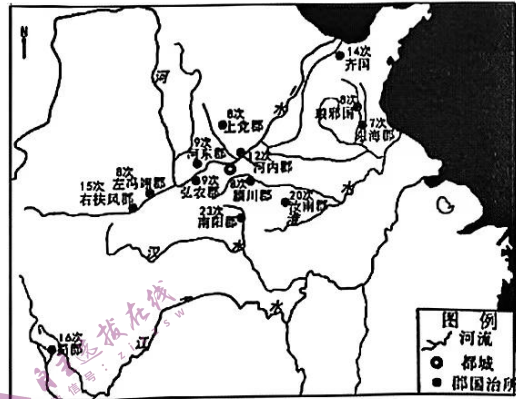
N

河

14次
齐国

8次
上党郡

8次
琅邪国

7次
东海郡

水

9次
河东郡

12次
河内郡

8次
左冯翊郡

15次
右扶风郡

9次
弘农郡

8次
颍川郡

20次
汝南郡

水

23次
南阳郡

汉

淮

水

16次
蜀郡

江

图例
河流
都城
郡国治所